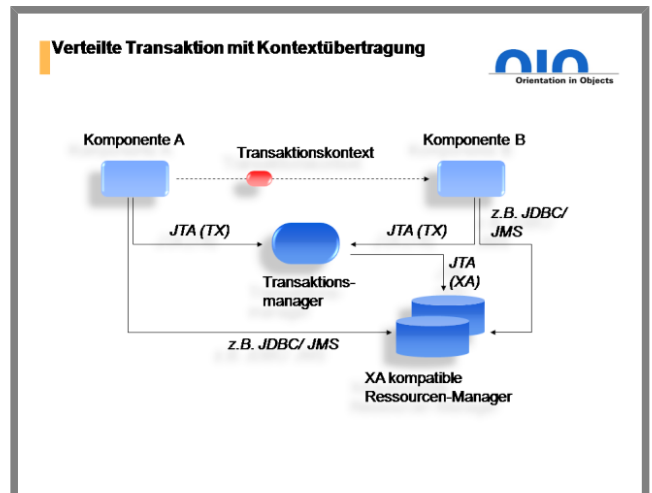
Verteilte Transaktion mit Kontextübertragung

oio
Orientation in Objects

Komponente A

Transaktionskontext

Komponente B

JTA (TX)

JTA (TX)

z.B. JDBC/ JMS

Transaktionsmanager

JTA (XA)

z.B. JDBC/ JMS

XA kompatible Ressourcen-Manager